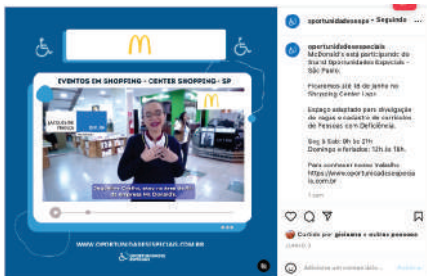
EVENTOS EM SHOPPING - CENTER SHOPPING - SP

Depois do Cristo, eles vão levar Evil Kinevil pra deportar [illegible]

WWW.OPORTUNIDADESESPECIAIS.COM.BR

oportunidadesespeciais • Seguindo

oportunidadesespeciais McDonald's está participando do Stand Oportunidades Especiais - São Paulo.

Ficaremos até 16 de junho no Shopping Center Lapa.

Espaço adaptado para divulgação de vagas e cadastro de currículos de Pessoas com Deficiência.

Seg à Sáb: 9h às 21h
Domingos e feriados: 12h às 18h.

Para conhecer nosso trabalho: https://www.oportunidadesespeciais.com.br

Curtido por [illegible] e outras pessoas

Adicione um comentário...